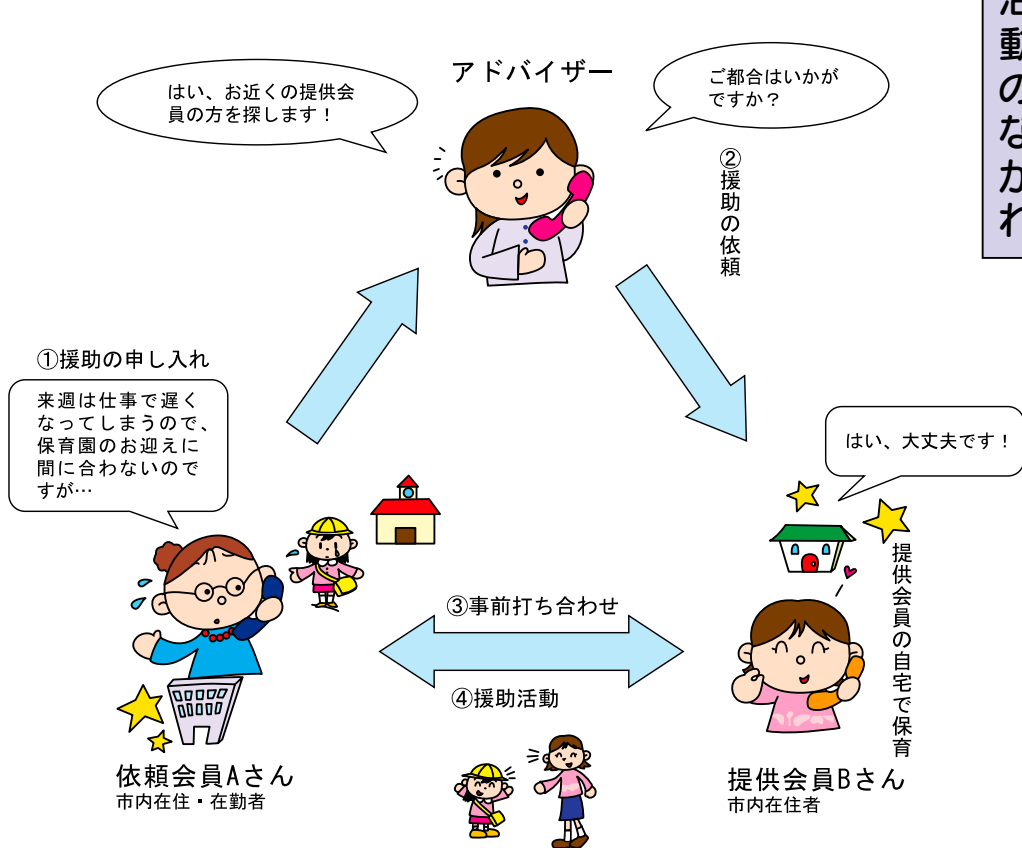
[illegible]動のなかれ

アドバイザー

はい、お近くの提供会員の方を探します！

ご都合はいかがですか？

②援助の依頼

①援助の申し入れ

来週は仕事で遅くなってしまうので、保育園のお迎えに間に合わないのですが…

はい、大丈夫です！

提供会員の自宅で保育

③事前打ち合わせ

④援助活動

依頼会員Aさん
市内在住・在勤者

提供会員Bさん
市内在住者